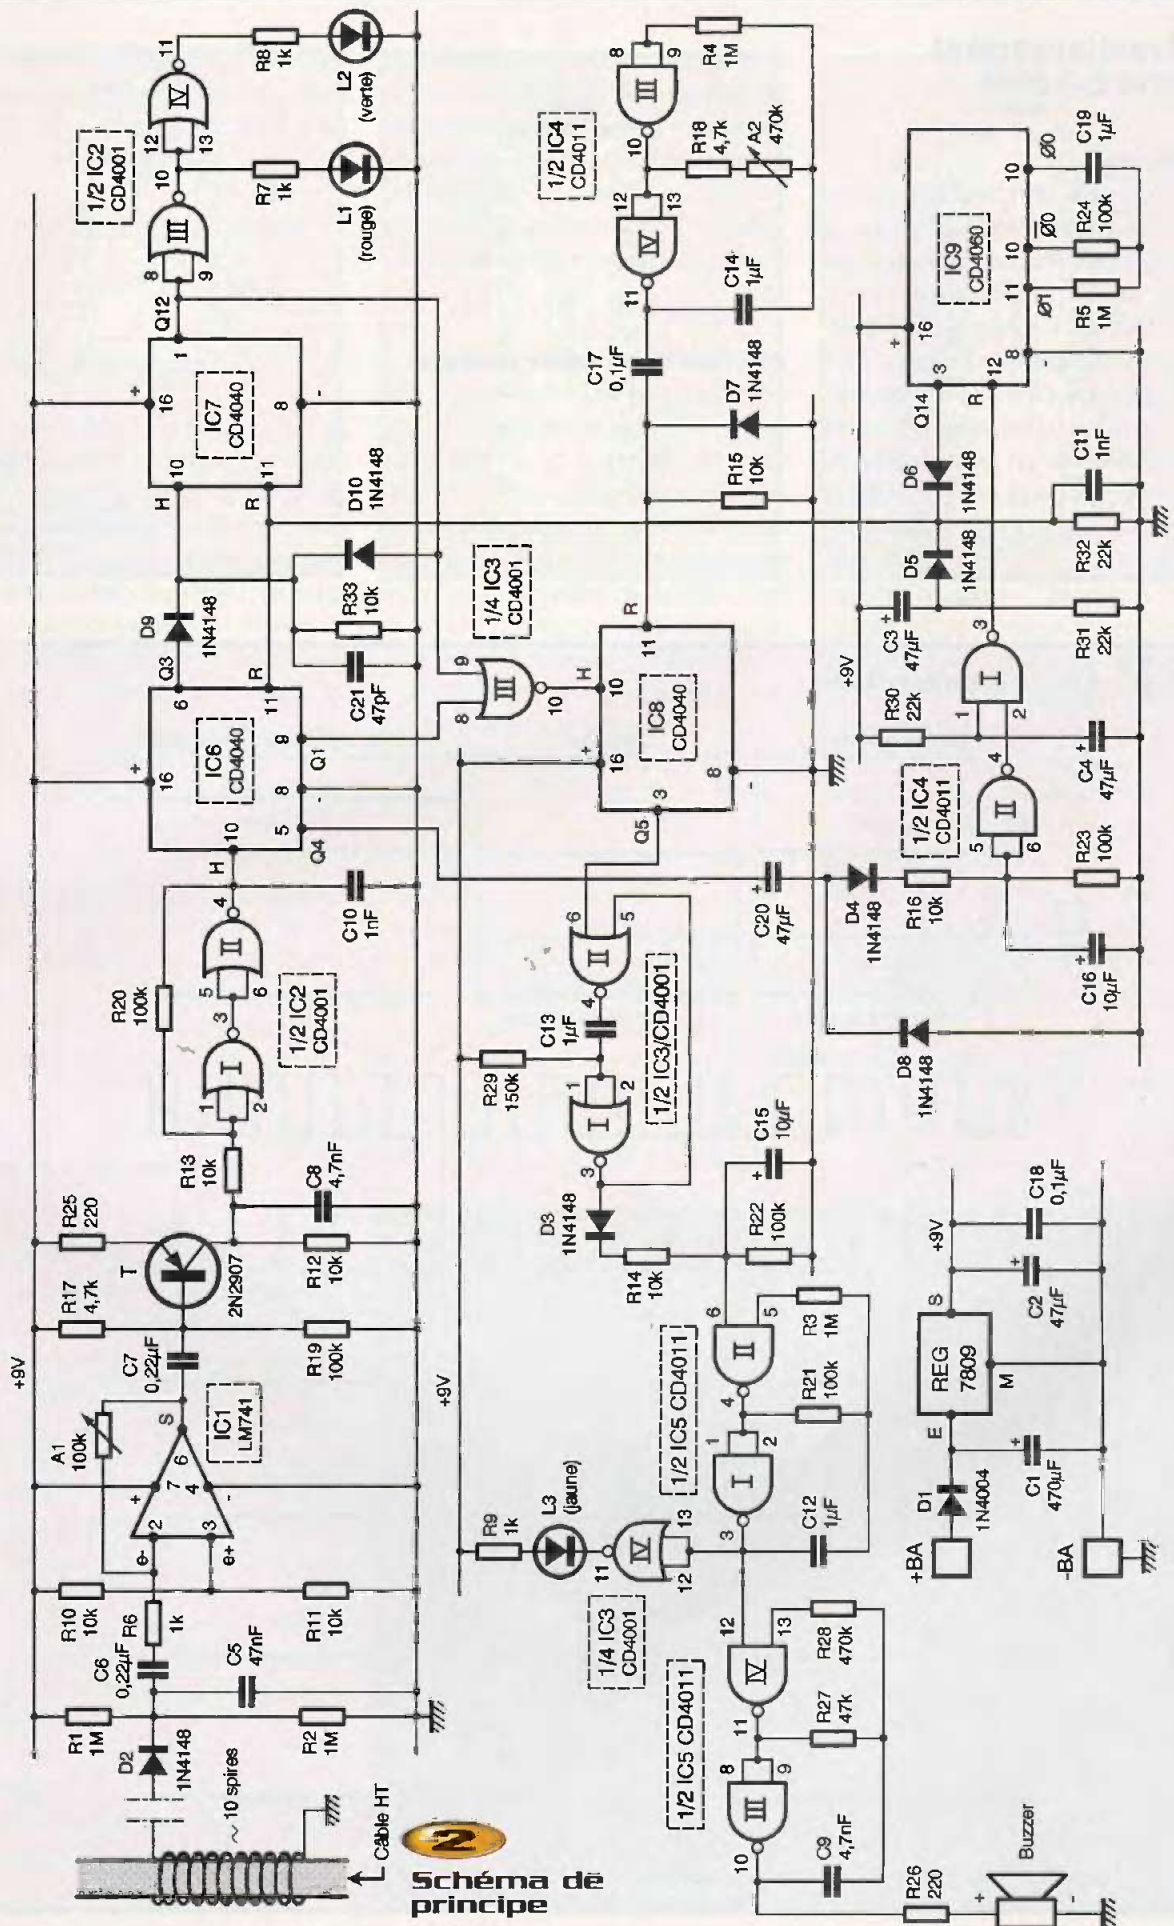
2
Schéma de principe

Câble HT
~ 10 spires
D2 1N4148
R1 1M
R2 1M
C6 0,22µF
R6 1k
C5 47nF
R10 10k
R11 10k
e- e+
2 3
+ -
7 6 4
A1 100k
S
IC1 LM741
+9V
C7 0,22µF
R17 4,7k
R19 100k
T 2N2907
R25 220
R12 10k
C8 4,7nF
R13 10k
1 2 I 3
R20 100k
5 6 II 4
1/2 IC2 CD4001
H
10
C10 1nF
Q4
5
16 +
IC6 CD4040
8 -
9 Q1
6 Q3
11 R
D9 1N4148
C21 47pF
R33 10k
D10 1N4148
H 10
16 +
IC7 CD4040
8 -
11 R
1 Q12
8 9 III 10
12 13 IV 11
1/2 IC2 CD4001
R7 1k
R8 1k
L1 (rouge)
L2 (verte)
+9V
9 8 III 10
1/4 IC3 CD4001
H 10
16 +
IC8 CD4040
11 R
8 -
3 Q5
6 5 II 4
C13 1µF
R29 150k
1 2 I 3
1/2 IC3/CD4001
D3 1N4148
R14 10k
R22 100k
C15 10µF
R9 1k
L3 (jaune)
IV 11 12 13
1/4 IC3 CD4001
C12 1µF
1 2 I 3
4 II 6 5
1/2 IC5 CD4011
R21 100k
R3 1M
12 13 IV 11
R28 470k
R27 47k
8 9 III 10
1/2 IC5 CD4011
C9 4,7nF
R26 220
Buzzer
+ -
C17 0,1µF
R15 10k
D7 1N4148
C14 1µF
12 13 IV 11
10
R18 4,7k
A2 470k
8 9 III
R4 1M
1/2 IC4 CD4011
C20 47µF
D4 1N4148
R16 10k
D8 1N4148
C16 10µF
R23 100k
5 6 II 4
1/2 IC4 CD4011
C4 47µF
1 2 I 3
R30 22k
R31 22k
C3 47µF
+9V
D5 1N4148
D6 1N4148
R32 22k
C11 1nF
Q14
3
16 +
IC9 CD4060
12 R
8
11 Ø1
10 $\overline{Ø0}$
10 Ø0
R5 1M
R24 100k
C19 1µF
+BA
-BA
D1 1N4004
C1 470µF
E
REG 7809
M
S
C2 47µF
+9V
C18 0,1µF